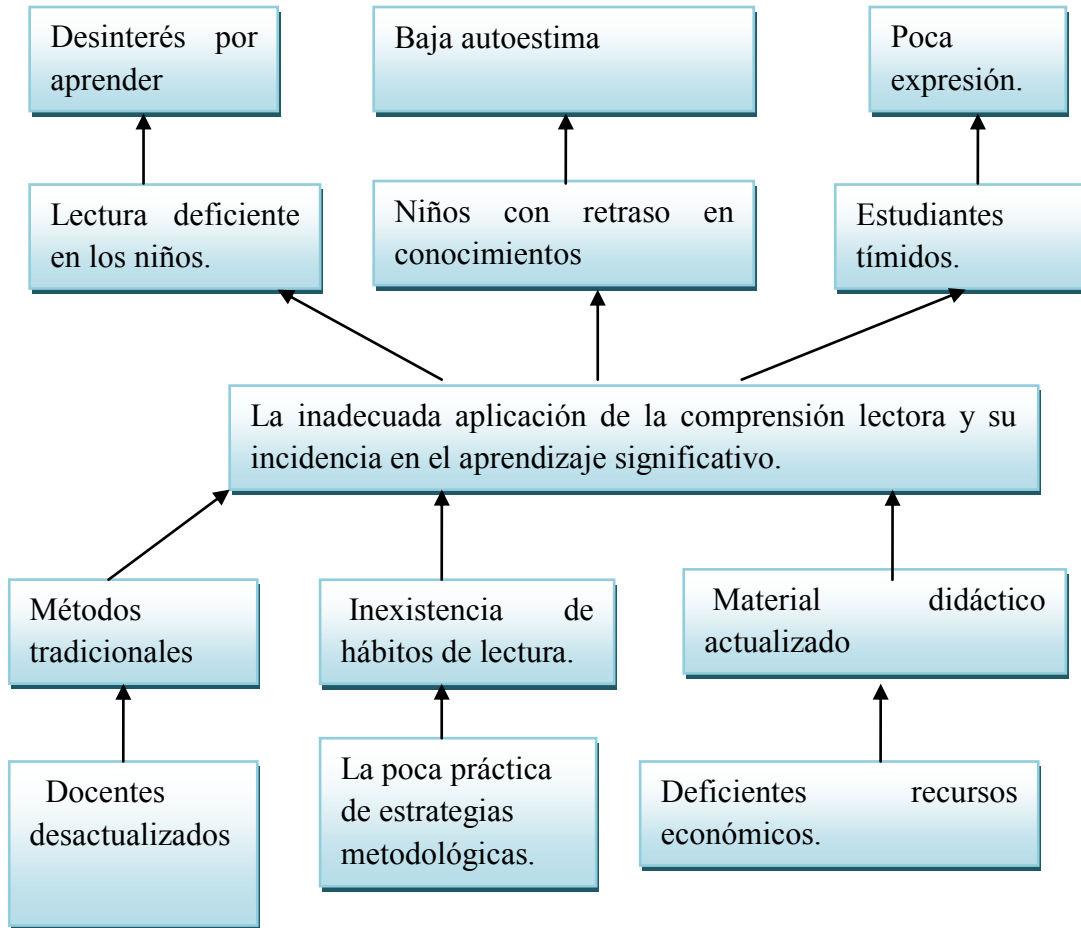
Desinterés por aprender

Baja autoestima

Poca expresión.

Lectura deficiente en los niños.

Niños con retraso en conocimientos

Estudiantes tímidos.

La inadecuada aplicación de la comprensión lectora y su incidencia en el aprendizaje significativo.

Métodos tradicionales

Inexistencia de hábitos de lectura.

Material didáctico actualizado

Docentes desactualizados

La poca práctica de estrategias metodológicas.

Deficientes recursos económicos.